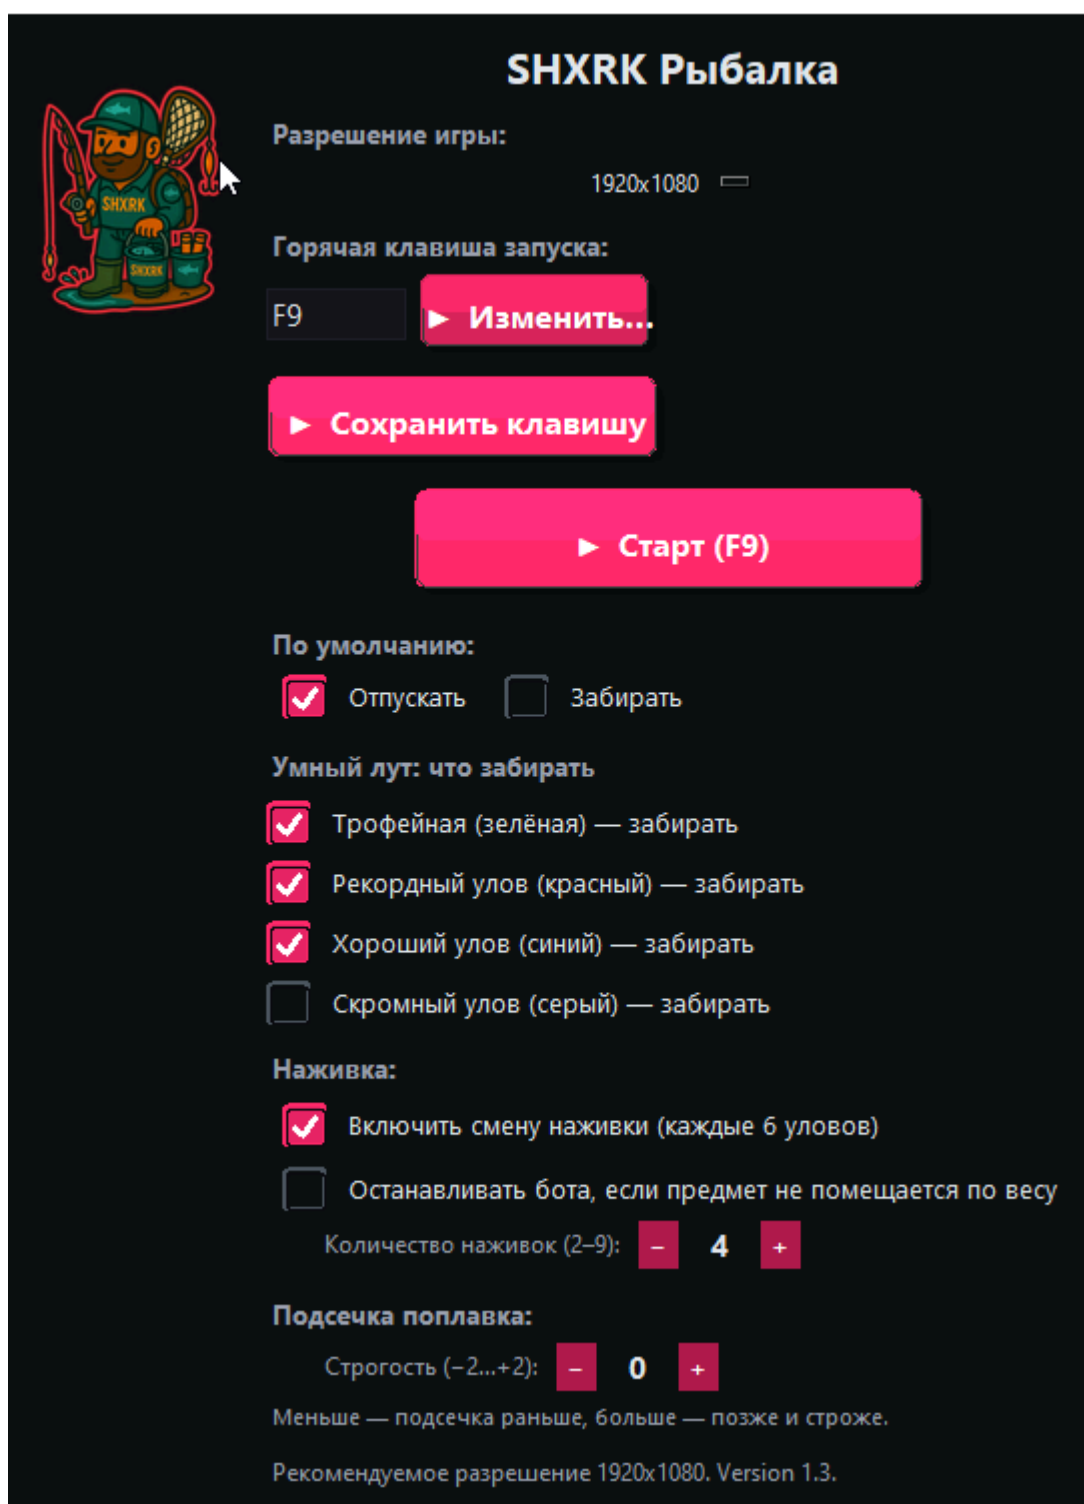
SHXRK

SHXRK

SHXRK Рыбалка

Разрешение игры:

1920x1080

Горячая клавиша запуска:

F9

► Изменить...

► Сохранить клавишу

► Старт (F9)

По умолчанию:

Отпускать

Забирать

Умный лут: что забирать

Трофейная (зелёная) — забирать

Рекордный улов (красный) — забирать

Хороший улов (синий) — забирать

Скромный улов (серый) — забирать

Наживка:

Включить смену наживки (каждые 6 уловов)

Останавливать бота, если предмет не помещается по весу

Количество наживок (2–9): – 4 +

Подсечка поплавка:

Строгость (−2...+2): – 0 +

Меньше — подсечка раньше, больше — позже и строже.

Рекомендуемое разрешение 1920x1080. Version 1.3.